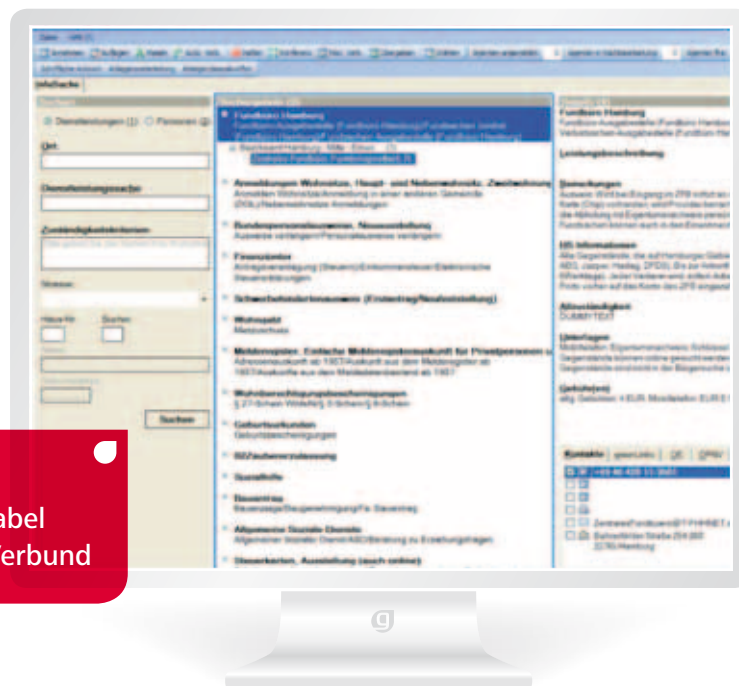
Infothek

Dienstleistungen (1)

Ort

Dienstleistungssuche

Zuständigkeitskriterien

Suchen

Fundbüro Hamburg

Leistungsbeschreibung

Anmeldungen Wohnsitze, Haupt- und Nebenwohnsitz, Zweitwohnung

Bundespersonalausweis, Neuausstellung

Finanzämter

Schwerbehindertenausweis (Erstantrag/Neufeststellung)

Wohngeld

Melderegister, Einfache Melderegisterauskunft für Privatpersonen

Wohnberechtigungsbescheinigungen

Geburtsurkunden

Gesetzliche Krankenversicherung

Sozialhilfe

Steuerkarte

Allgemeiner Sozialer Dienst

Steuerkarten, Ausstellung (auch online)

Kontakte

abel
Verbund